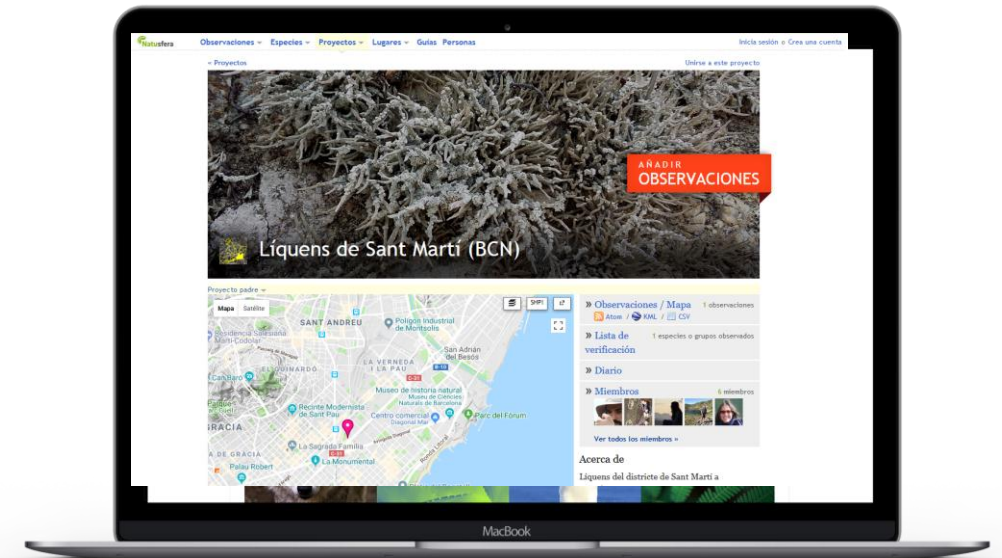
Natusfera Observaciones Especies Proyectos Lugares Guías Personas

Inicia sesión o Crea una cuenta

« Proyectos

Unirse a este proyecto

AÑADIR OBSERVACIONES

Líquens de Sant Martí (BCN)

Proyecto padre

Mapa Satélite

SHP

SANT ANDREU

Polígon Industrial de Montsolís

Residència Salesiana Martí-Codolar

Sant Adrià del Besòs

LA VERNEDA I LA PAU

EL GUINARDÓ

Can Baró

Museu de historia natural

Recinte Modernista de Sant Pau

Centro comercial Diagonal Mar

Parc del Fòrum

GRÀCIA

La Sagrada Familia

Palau Robert

La Monumental

» Observaciones / Mapa 1 observaciones

Atom / KML / CSV

» Lista de verificación 1 especies o grupos observados

» Diario

» Miembros 6 miembros

Ver todos los miembros »

Acerca de

Líquens del districte de Sant Martí a

MacBook